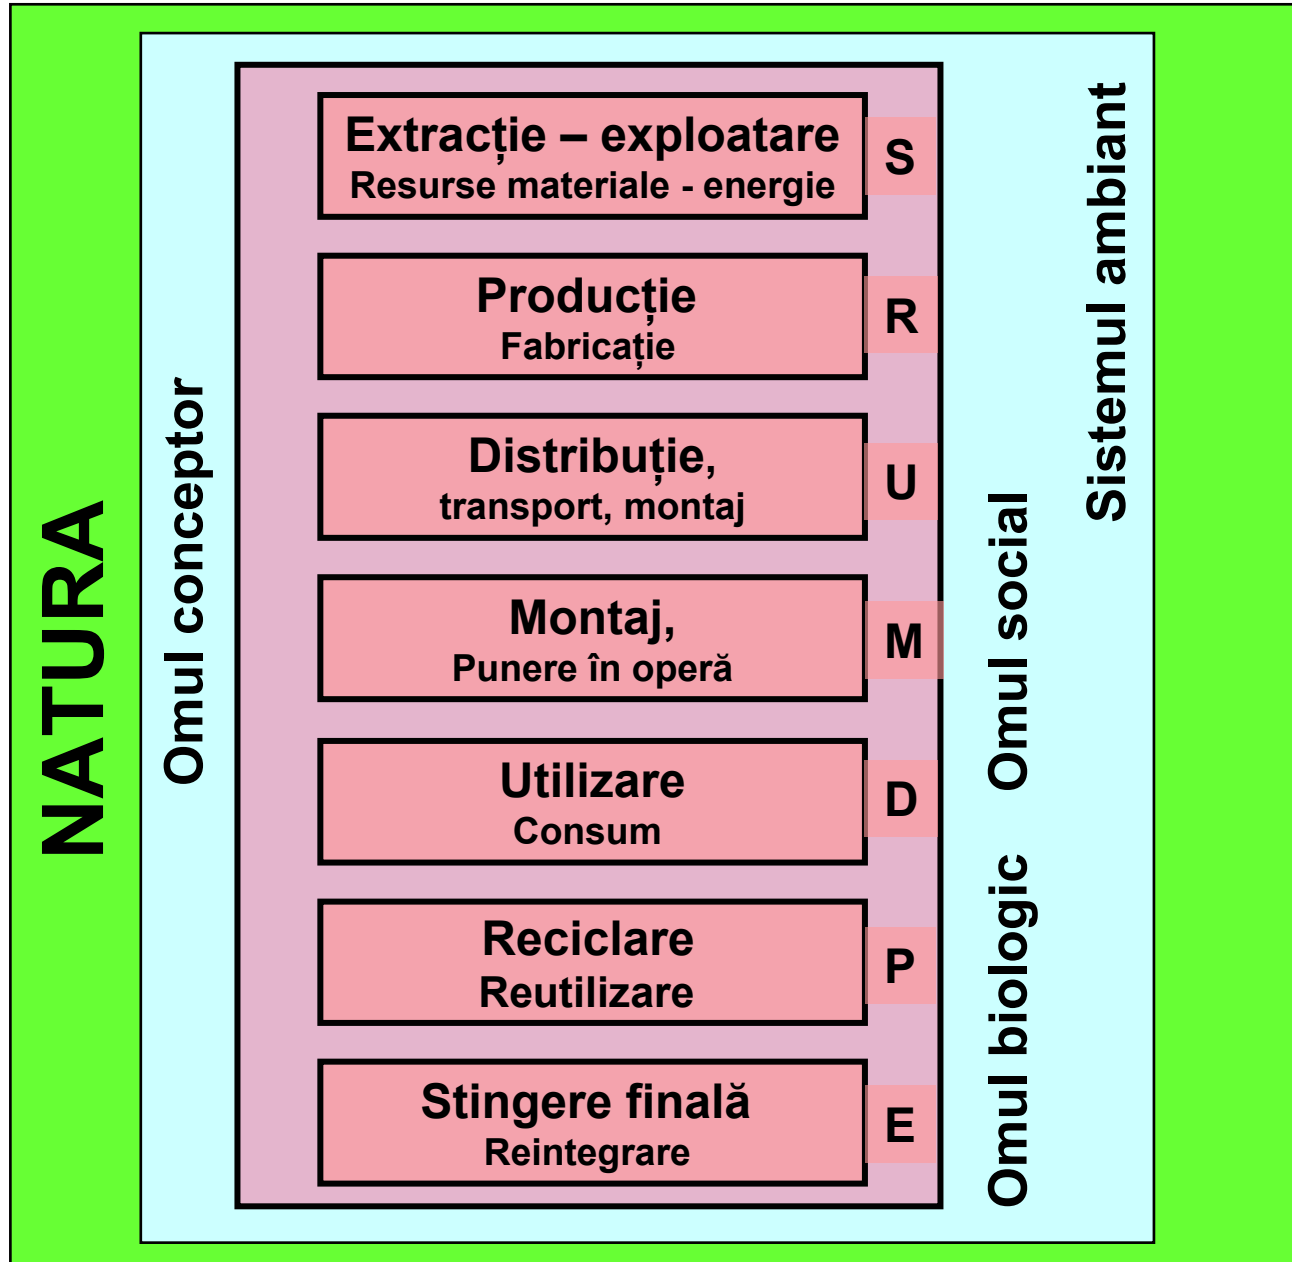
NATURA

Omul conceptor

Extracție – exploatare
Resurse materiale - energie

S

Producție
Fabricație

R

Distribuție,
transport, montaj

U

Montaj,
Punere în operă

M

Utilizare
Consum

D

Reciclare
Reutilizare

P

Stingere finală
Reintegrare

E

Omul social

Omul biologic

Sistemul ambiant